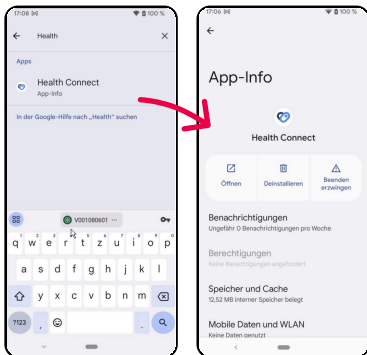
17:08 100 %

Health

Apps

Health Connect
App-Info

In der Google-Hilfe nach „Health" suchen

V001080601

q w e r t z u i o p
a s d f g h j k l
y x c v b n m
?123 , .

17:06 100 %

App-Info

Health Connect

Öffnen

Deinstallieren

Beenden erzwingen

Benachrichtigungen
Ungefähr 0 Benachrichtigungen pro Woche

Berechtigungen
Keine Berechtigungen angefordert

Speicher und Cache
12,52 MB interner Speicher belegt

Mobile Daten und WLAN
Keine Daten genutzt